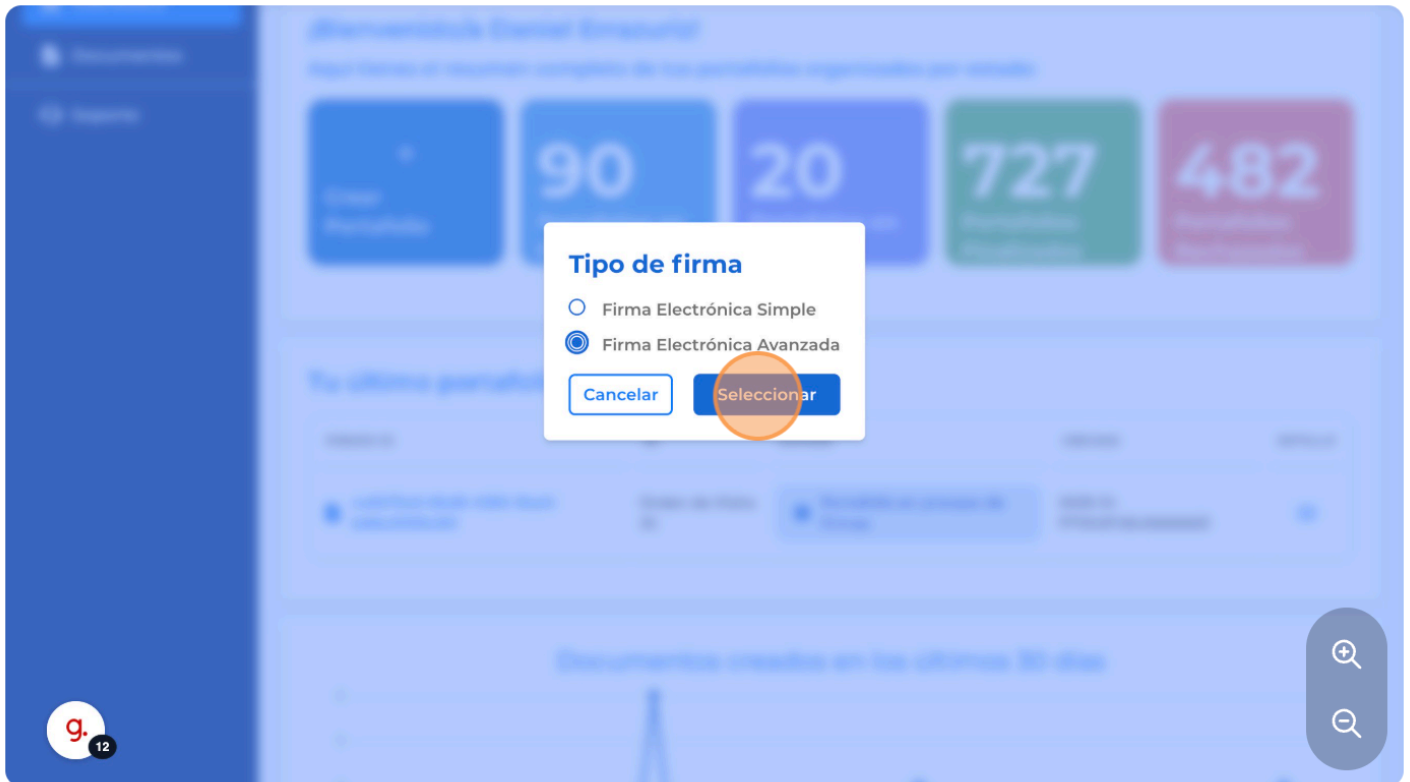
Documentos

Soporte

¡Bienvenido/a Daniel Errázuriz!

Aquí tienes el resumen completo de tus portafolios organizados por estado

+
Crear Portafolio

90

20

727

482

Tipo de firma

Firma Electrónica Simple

Firma Electrónica Avanzada

Cancelar

Seleccionar

Tu último portafolio

Documentos creados en los últimos 30 días

g.

12